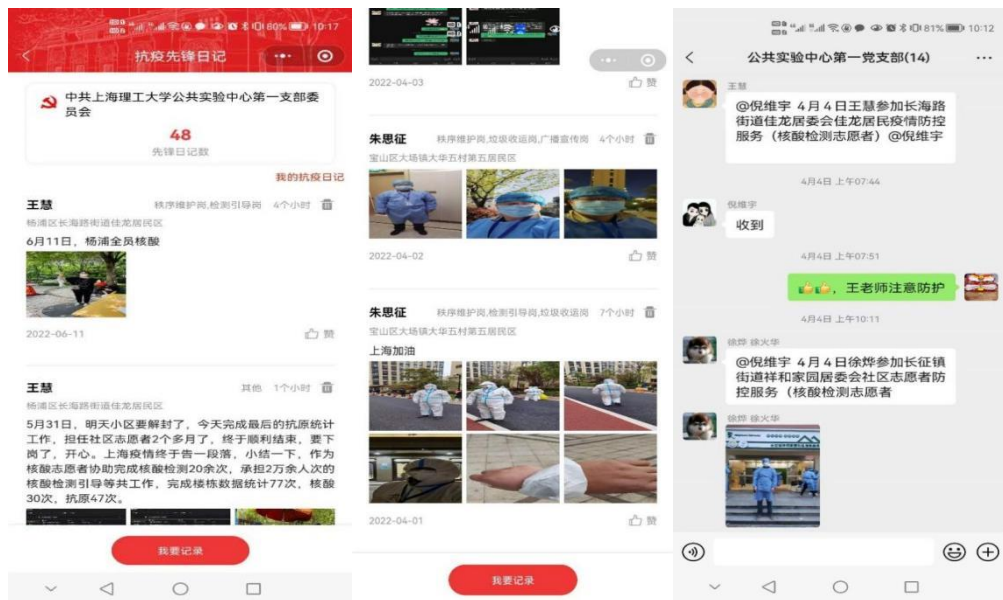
80% 10:17

抗疫先锋日记

中共上海理工大学公共实验中心第一支部委员会

48

先锋日记数

我的抗疫日记

王慧 秩序维护岗,检测引导岗 4个小时

杨浦区长海路街道佳龙居民区

6月11日，杨浦全员核酸

2022-06-11 赞

王慧 其他 1个小时

杨浦区长海路街道佳龙居民区

5月31日，明天小区要解封了，今天完成最后的抗原统计工作，担任社区志愿者2个多月了，终于顺利结束，要下岗了，开心。上海疫情终于告一段落，小结一下，作为核酸志愿者协助完成核酸检测20余次，承担2万余人次的核酸检测引导等共工作，完成核核数据统计77次，核酸30次，抗原47次。

我要记录

2022-04-03 赞

朱思征 秩序维护岗,垃圾收运岗,广播宣传岗 4个小时

宝山区大场镇大华五村第五居民区

2022-04-02 赞

朱思征 秩序维护岗,检测引导岗,垃圾收运岗 7个小时

宝山区大场镇大华五村第五居民区

上海加油

2022-04-01 赞

我要记录

81% 10:12

公共实验中心第一党支部(14)

王慧

@倪维宇 4月4日王慧参加长海路街道佳龙居委会佳龙居民疫情防控服务（核酸检测志愿者）@倪维宇

4月4日 上午07:44

倪维宇

收到

4月4日 上午07:51

👍👍，王老师注意防护

4月4日 上午10:11

徐烨 徐火华

@倪维宇 4月4日徐烨参加长征镇街道祥和家园居委会社区志愿者防控服务（核酸检测志愿者

徐烨 徐火华